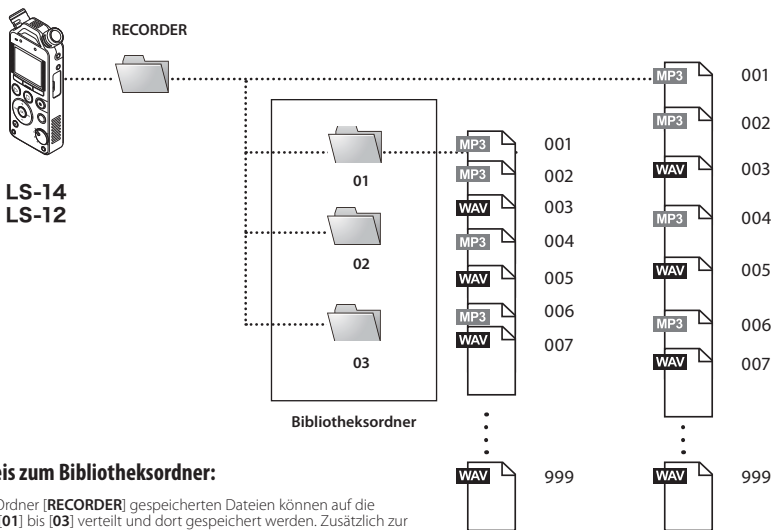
RECORDER

LS-14
LS-12

01

02

03

Bibliotheksordner

MP3 001
MP3 002
WAV 003
MP3 004
WAV 005
MP3 006
WAV 007
WAV 999

MP3 001
MP3 002
WAV 003
MP3 004
WAV 005
MP3 006
WAV 007
WAV 999

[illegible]eis zum Bibliotheksordner:

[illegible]Ordner [**RECORDER**] gespeicherten Dateien können auf die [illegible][**01**] bis [**03**] verteilt und dort gespeichert werden. Zusätzlich zur